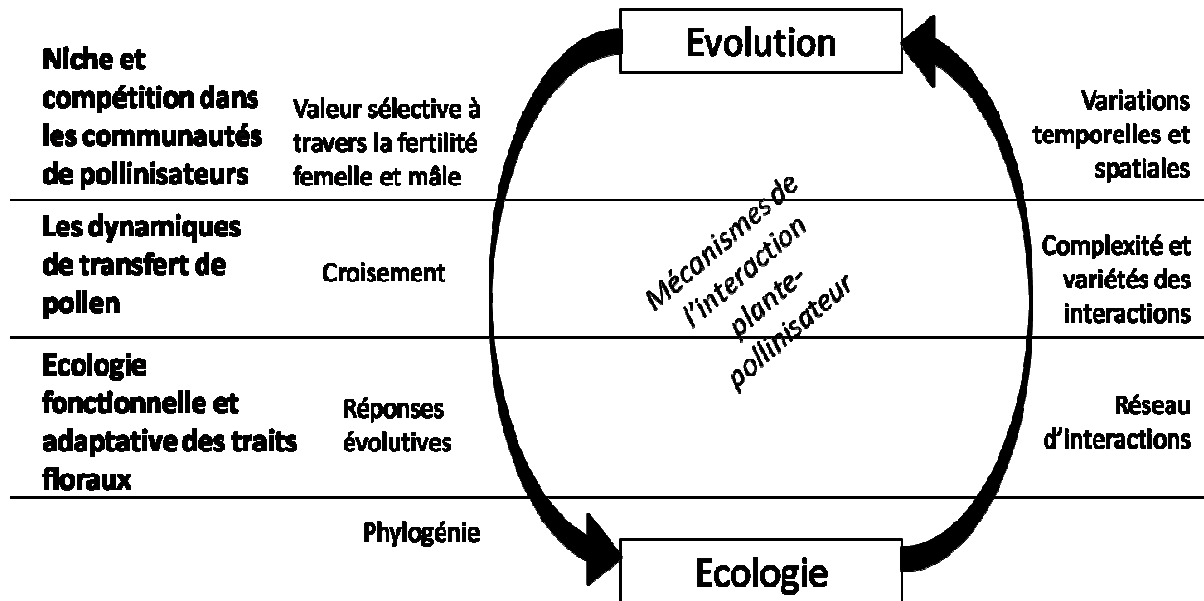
Evolution

Niche et compétition dans les communautés de pollinisateurs

Valeur sélective à travers la fertilité femelle et mâle

Variations temporelles et spatiales

Les dynamiques de transfert de pollen

Croisement

Mécanismes de l'interaction plante-pollinisateur

Complexité et variétés des interactions

Ecologie fonctionnelle et adaptative des traits floraux

Réponses évolutives

Réseau d'interactions

Phylogénie

Ecologie